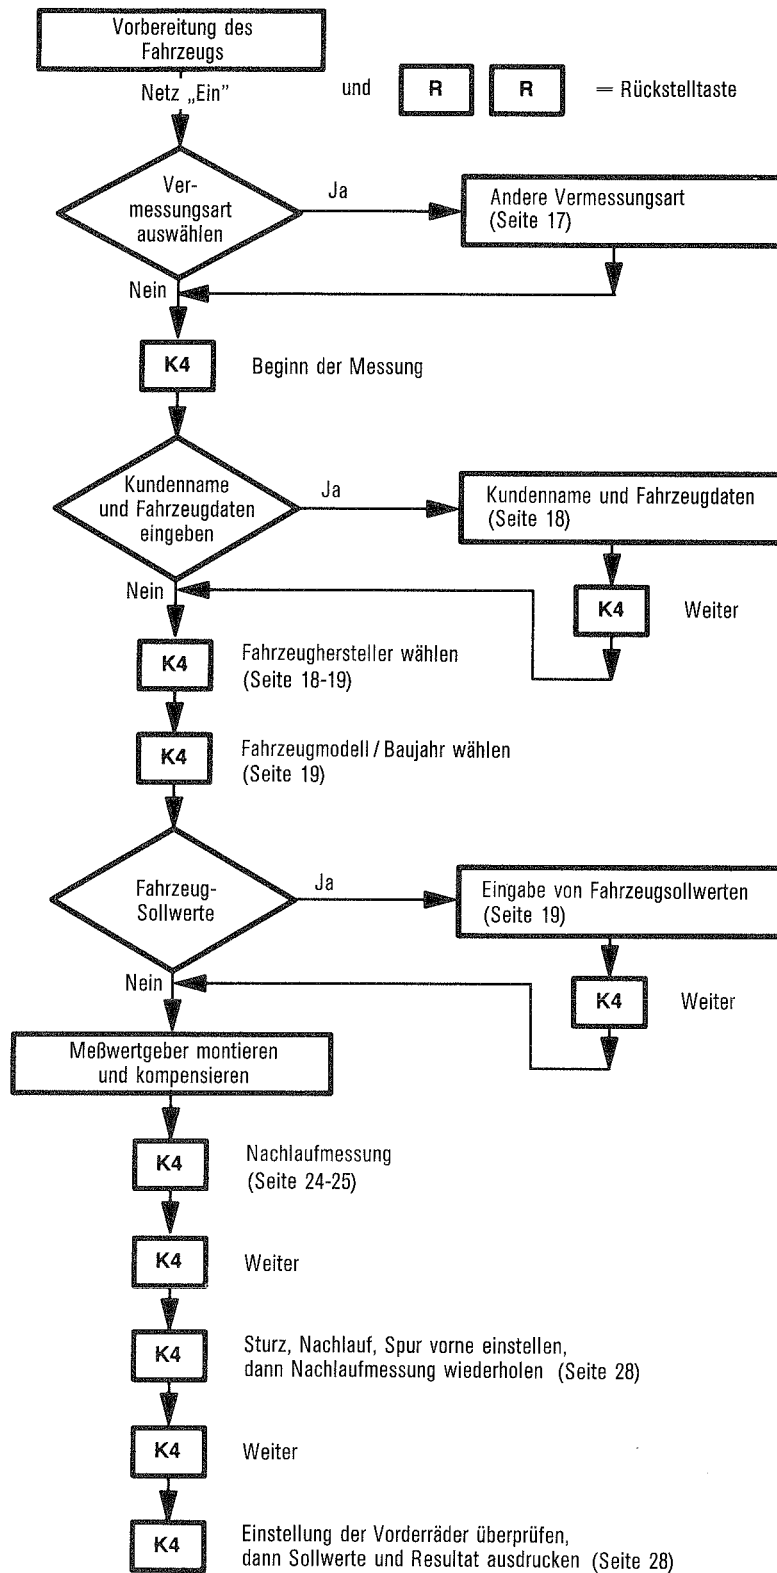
Vorbereitung des Fahrzeugs

Netz „Ein"

und R R = Rückstelltaste

Vermessungsart auswählen

Ja

Andere Vermessungsart (Seite 17)

Nein

K4

Beginn der Messung

Kundenname und Fahrzeugdaten eingeben

Ja

Kundenname und Fahrzeugdaten (Seite 18)

Nein

K4

Weiter

K4

Fahrzeughersteller wählen (Seite 18-19)

K4

Fahrzeugmodell / Baujahr wählen (Seite 19)

Fahrzeug-Sollwerte

Ja

Eingabe von Fahrzeugsollwerten (Seite 19)

Nein

K4

Weiter

Meßwertgeber montieren und kompensieren

K4

Nachlaufmessung (Seite 24-25)

K4

Weiter

K4

Sturz, Nachlauf, Spur vorne einstellen, dann Nachlaufmessung wiederholen (Seite 28)

K4

Weiter

K4

Einstellung der Vorderräder überprüfen, dann Sollwerte und Resultat ausdrucken (Seite 28)